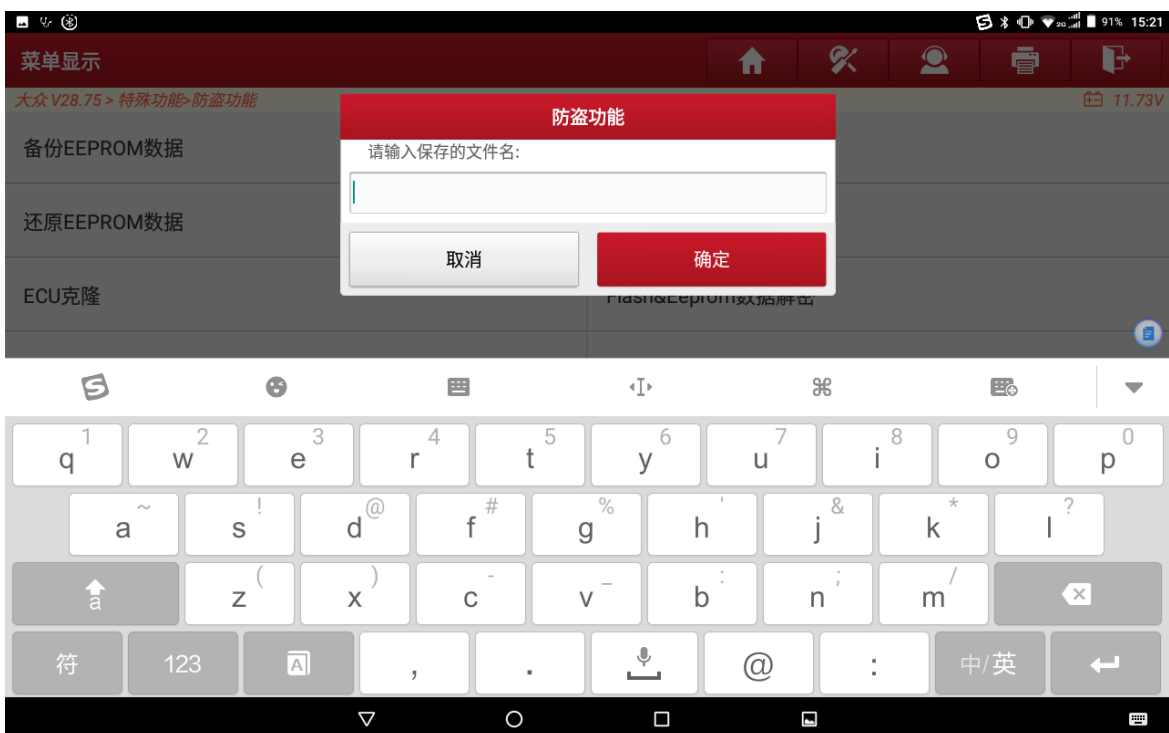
91% 15:21

菜单显示

大众 V28.75 > 特殊功能>防盗功能

11.73V

备份EEPROM数据

还原EEPROM数据

ECU克隆

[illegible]Flash&Eeprom数据解密

防盗功能

请输入保存的文件名:

取消

确定

q 1 w 2 e 3 r 4 t 5 y 6 u 7 i 8 o 9 p 0

a ~ s ! d @ f # g % h ' j & k * l ?

a z ( x ) c - v _ b : n ; m /

符 123 , . @ : 中/英